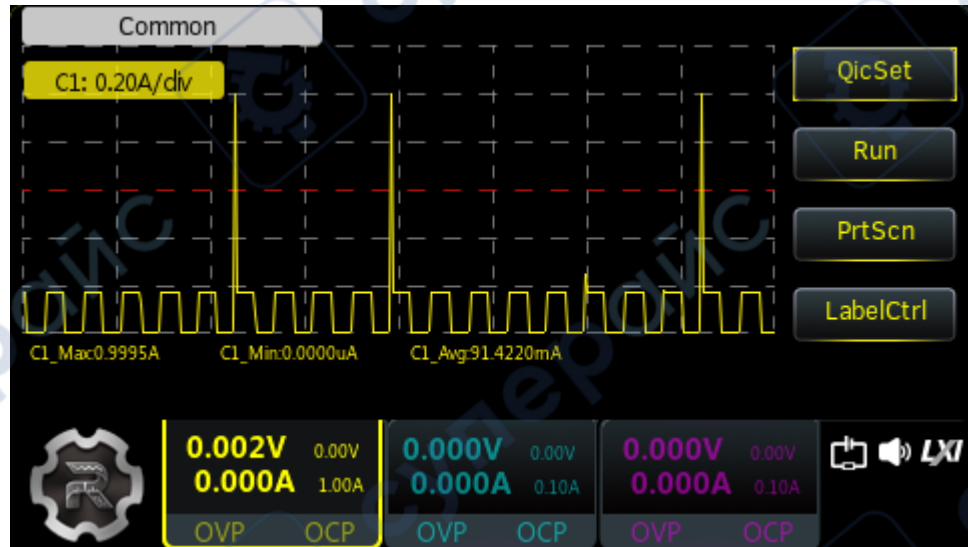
Common

C1: 0.20A/div

QicSet

Run

PrtScn

LabelCtrl

C1_Max0.9995A C1_Min:0.0000uA C1_Avg:91.4220mA

0.002V 0.00V
0.000A 1.00A
OVP OCP

0.000V 0.00V
0.000A 0.10A
OVP OCP

0.000V 0.00V
0.000A 0.10A
OVP OCP

LXI